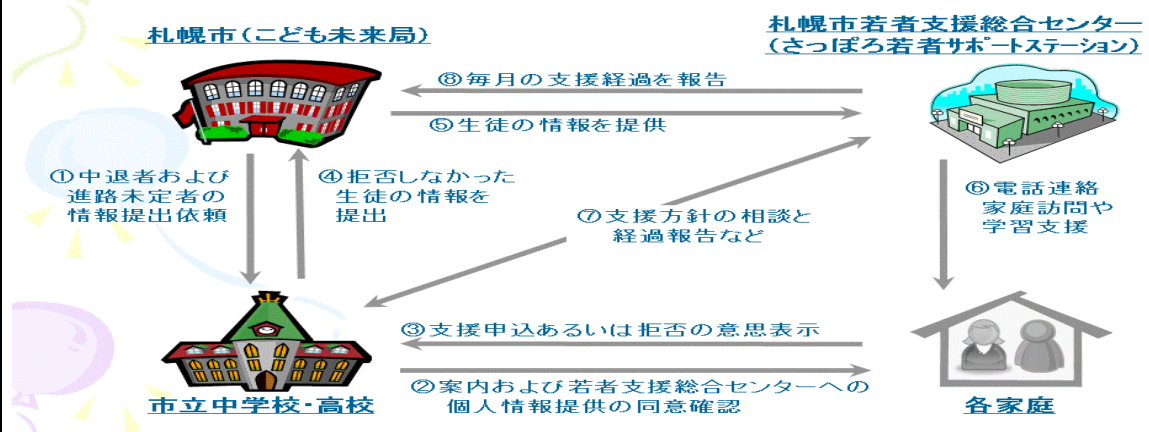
札幌市（こども未来局）

札幌市若者支援総合センター
（さっぽろ若者サポートステーション）

⑧毎月の支援経過を報告

⑤生徒の情報を提供

①中退者および
進路未定者の
情報提出依頼

④拒否しなかった
生徒の情報を
提出

⑦支援方針の相談と
経過報告など

⑥電話連絡
家庭訪問や
学習支援

③支援申込あるいは拒否の意思表示

②案内および若者支援総合センターへの
個人情報提供の同意確認

市立中学校･高校

各家庭